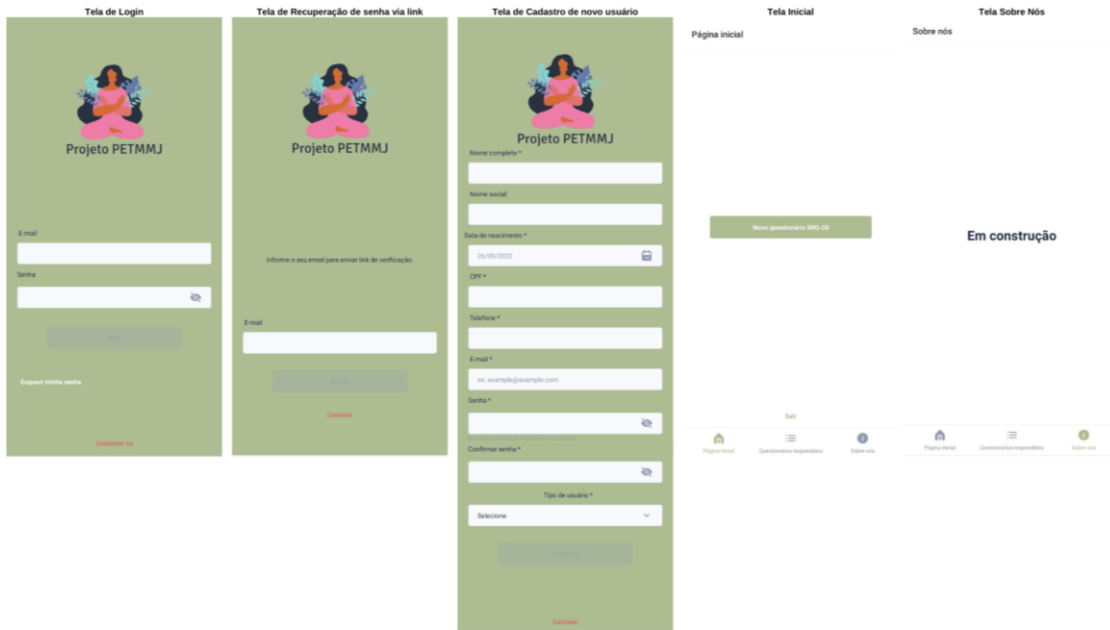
Tela de Login

Projeto PETMMJ

E-mail

Senha

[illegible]

Esqueci minha senha

Cadastrar-se

Tela de Recuperação de senha via link

Projeto PETMMJ

Informe o seu email para enviar link de verificação.

E-mail

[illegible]

Cancelar

Tela de Cadastro de novo usuário

Projeto PETMMJ

Nome completo *

Nome social

Data de nascimento *

26/09/2022

CPF *

Telefone *

E-mail *

ex. example@example.com

Senha *

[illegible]

Confirmar senha *

Tipo de usuário *

Selecione

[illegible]

Cancelar

Tela Inicial

Página inicial

Novo questionário SRQ-20

Sair

Página inicial

Questionários respondidos

Sobre nós

Tela Sobre Nós

Sobre nós

Em construção

Página inicial

Questionários respondidos

Sobre nós